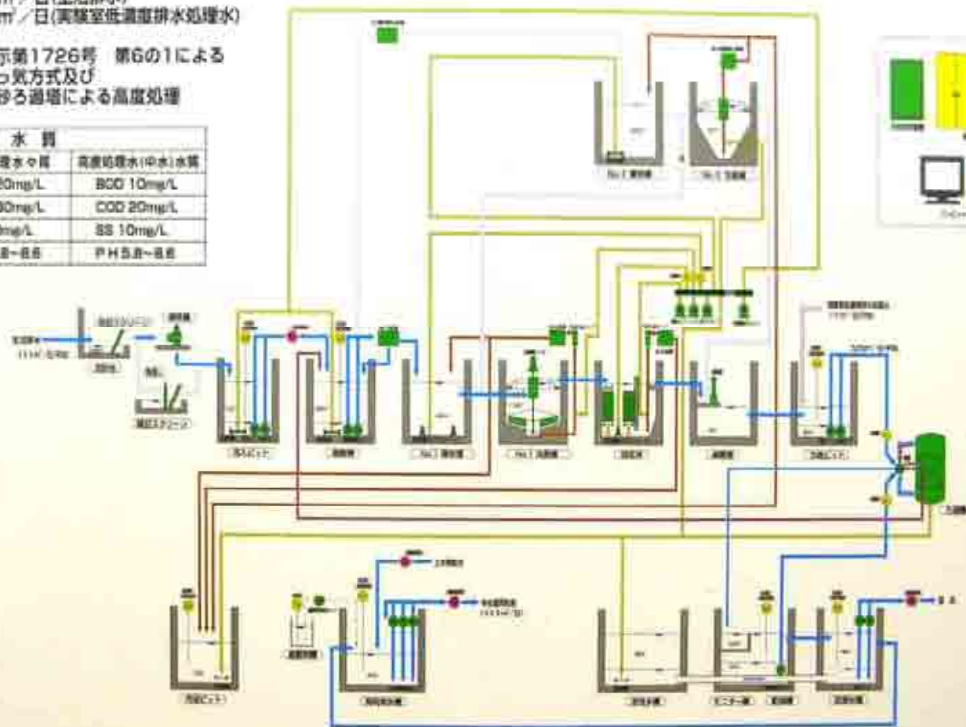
m³／日(実験室低濃度排水処理水)

示第1726号　第6の1による
っ気方式及び
砂ろ過塔による高度処理

| 水質 | |
|---|---|
| 理水々質 | 高度処理水(中水)水質 |
| 20mg/L | BOD 10mg/L |
| 30mg/L | COD 20mg/L |
| mg/L | SS 10mg/L |
| .8~8.6 | PH5.8~8.6 |

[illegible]